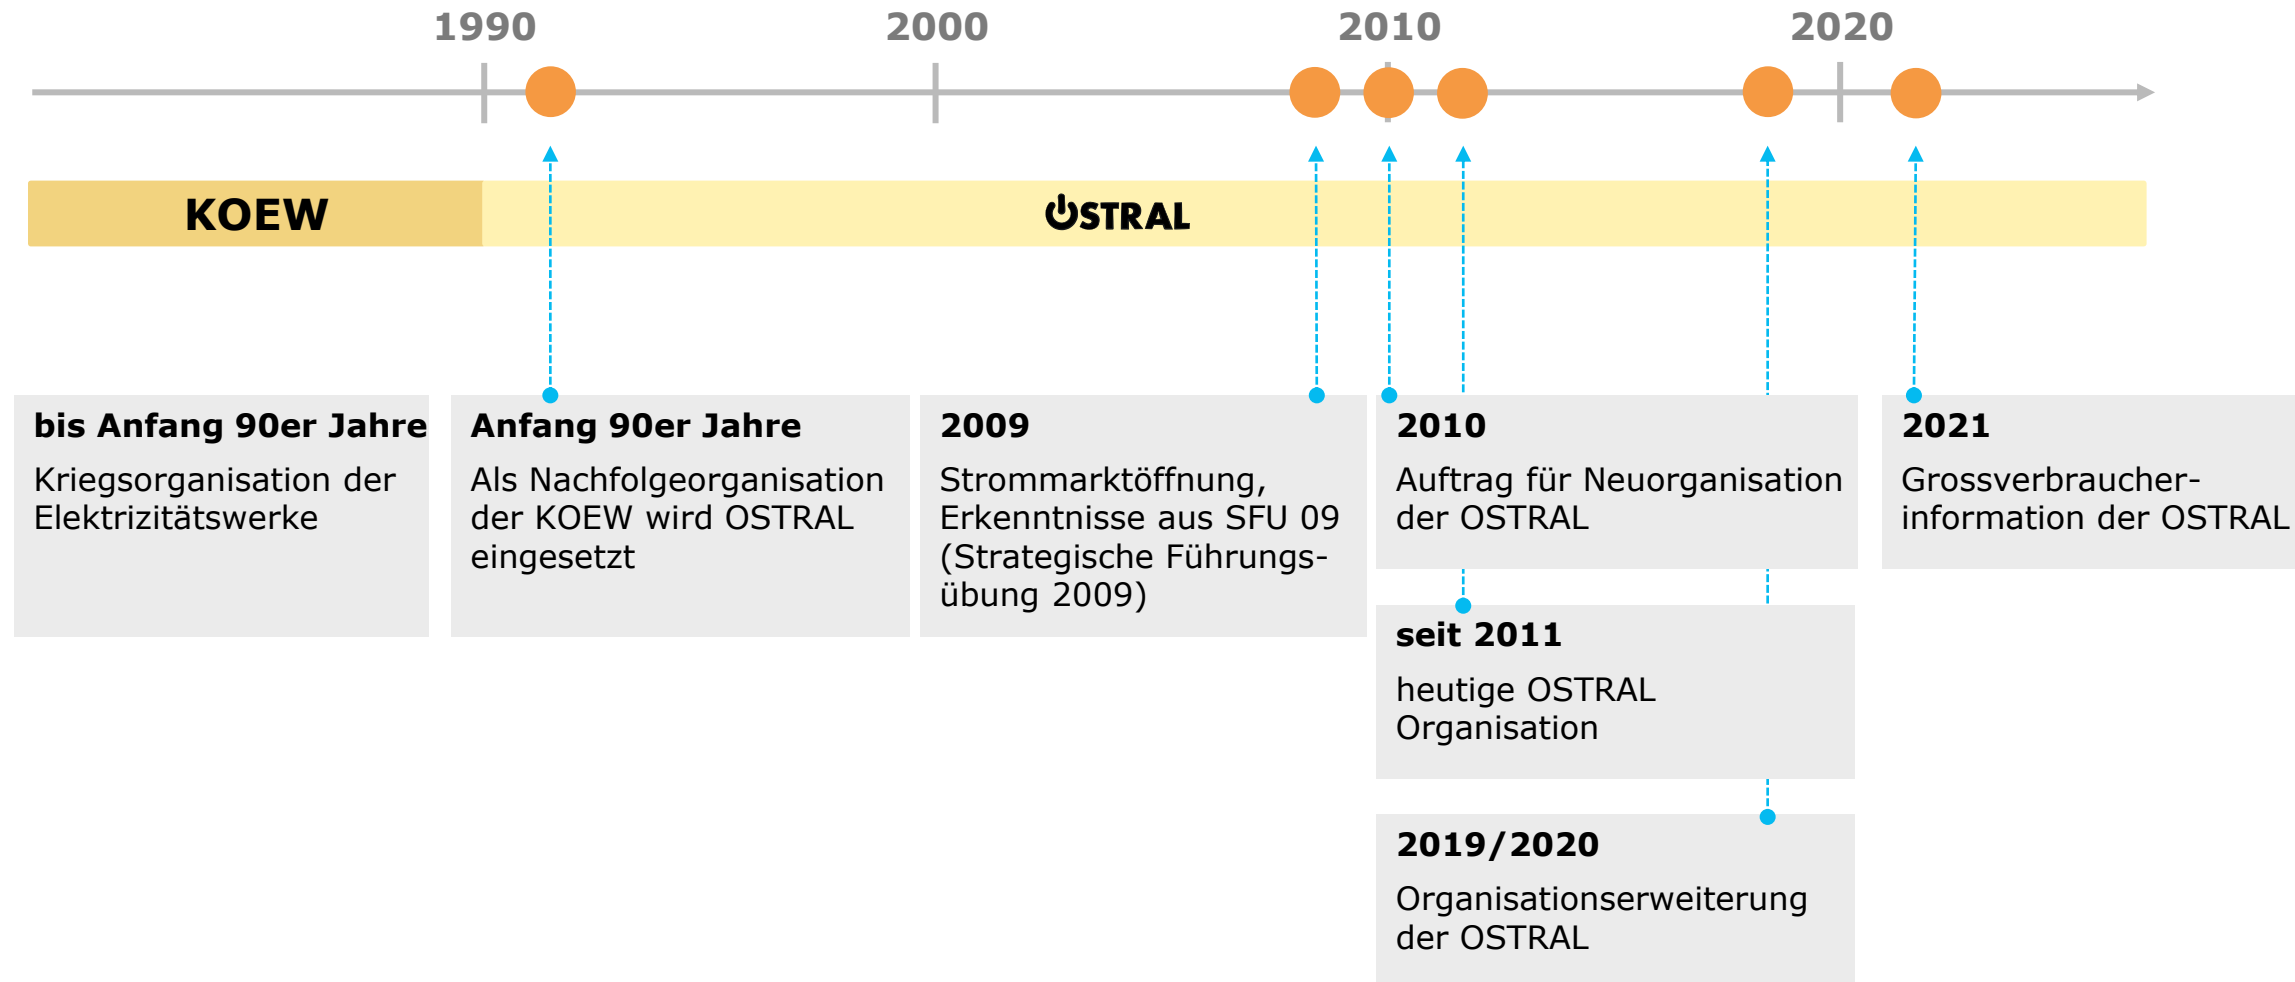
1990
2000
2010
2020

KOEW
OSTRAL

**bis Anfang 90er Jahre**
Kriegsorganisation der Elektrizitätswerke

**Anfang 90er Jahre**
Als Nachfolgeorganisation der KOEW wird OSTRAL eingesetzt

**2009**
Strommarktöffnung, Erkenntnisse aus SFU 09 (Strategische Führungsübung 2009)

**2010**
Auftrag für Neuorganisation der OSTRAL

**seit 2011**
heutige OSTRAL Organisation

**2019/2020**
Organisationserweiterung der OSTRAL

**2021**
Grossverbraucherinformation der OSTRAL